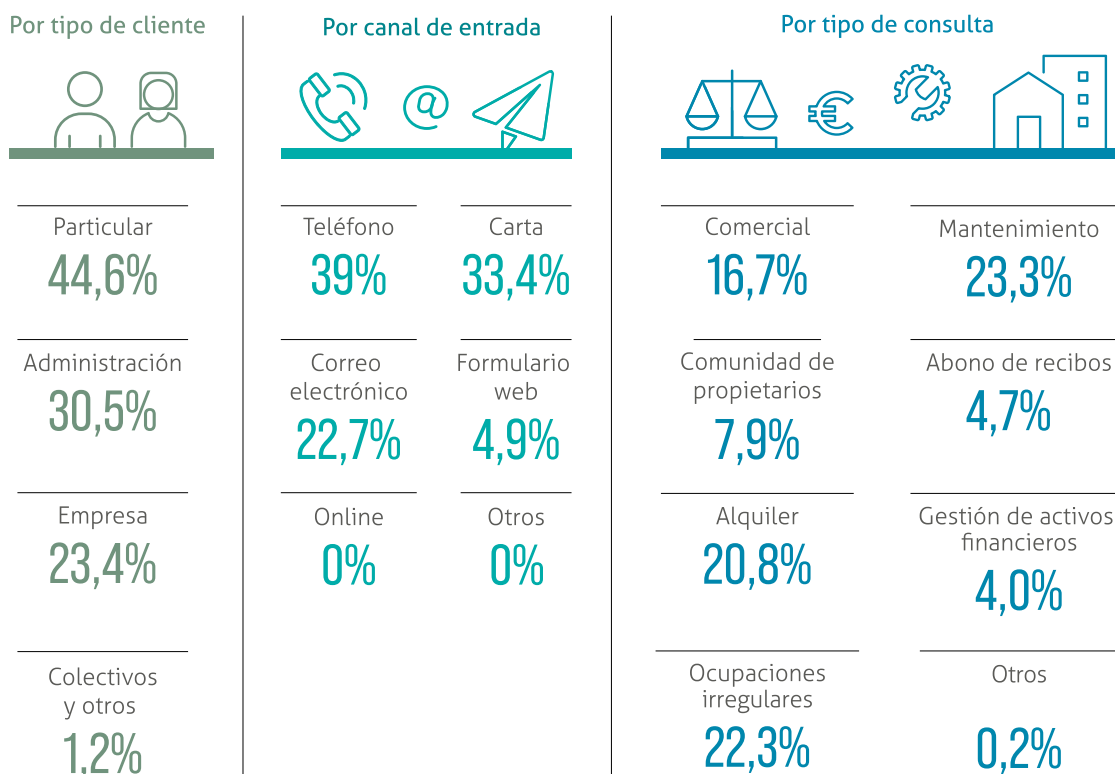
Por tipo de cliente

Particular
44,6%

Administración
30,5%

Empresa
23,4%

Colectivos y otros
1,2%

Por canal de entrada

Teléfono
39%

Carta
33,4%

Correo electrónico
22,7%

Formulario web
4,9%

Online
0%

Otros
0%

Por tipo de consulta

Comercial
16,7%

Mantenimiento
23,3%

Comunidad de propietarios
7,9%

Abono de recibos
4,7%

Alquiler
20,8%

Gestión de activos financieros
4,0%

Ocupaciones irregulares
22,3%

Otros
0,2%